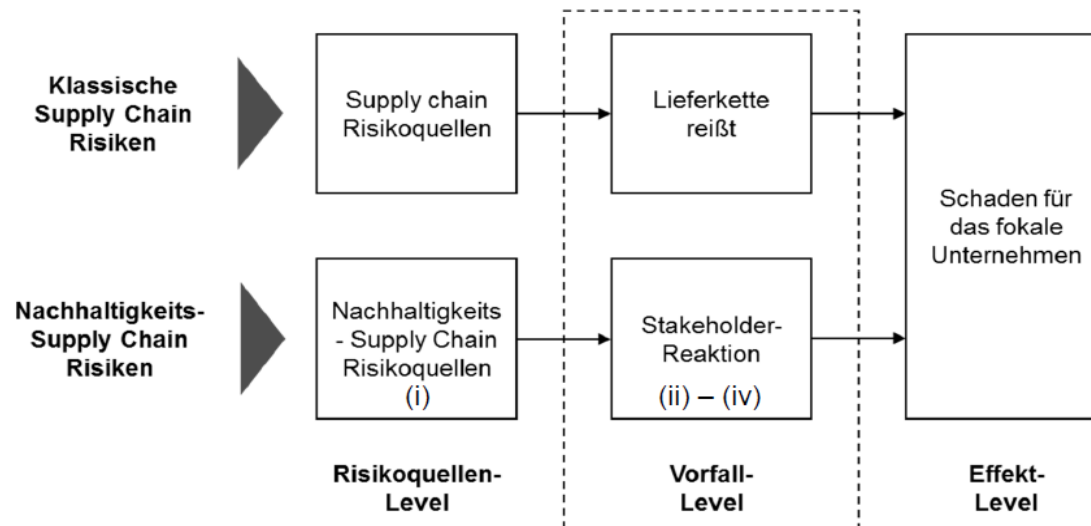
Klassische Supply Chain Risiken

Supply chain Risikoquellen

Lieferkette reißt

Schaden für das fokale Unternehmen

Nachhaltigkeits- Supply Chain Risiken

Nachhaltigkeits - Supply Chain Risikoquellen (i)

Stakeholder-Reaktion (ii) – (iv)

Risikoquellen-Level

Vorfall-Level

Effekt-Level